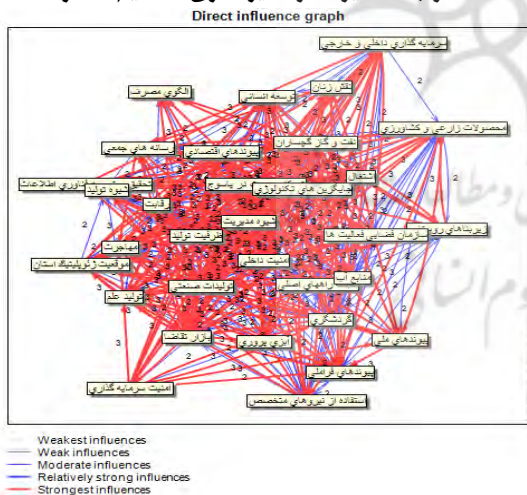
Direct influence graph

سرمایه گذاری داخلی و خارجی
نقش زنان
توسعه انسانی
الگوی مصرف
محصولات زراعی و کشاورزی
نفت و گاز گچساران
پیوندهای اقتصادی
رسانه های جمعی
اشتغال
جایگزین های تکنولوژی
فرا یاسوج
فناوری اطلاعات
شیوه تولید
رقابت
شیوه مدیریت
زیربناهای روستایی
سازمان فضایی فعالیت ها
ظرفیت تولید
مهاجرت
موقعیت ژئوپلیتیک استان
امنیت داخلی
منابع آب
تولیدات صنعتی
راههای اصلی
تولید علم
گردشگری
بازار تقاضا
انرژی پروری
پیوندهای ملی
پیوندهای فراملی
امنیت سرمایه گذاری
استفاده از نیروهای متخصص

Weakest influences
Weak influences
Moderate influences
Relatively strong influences
Strongest influences